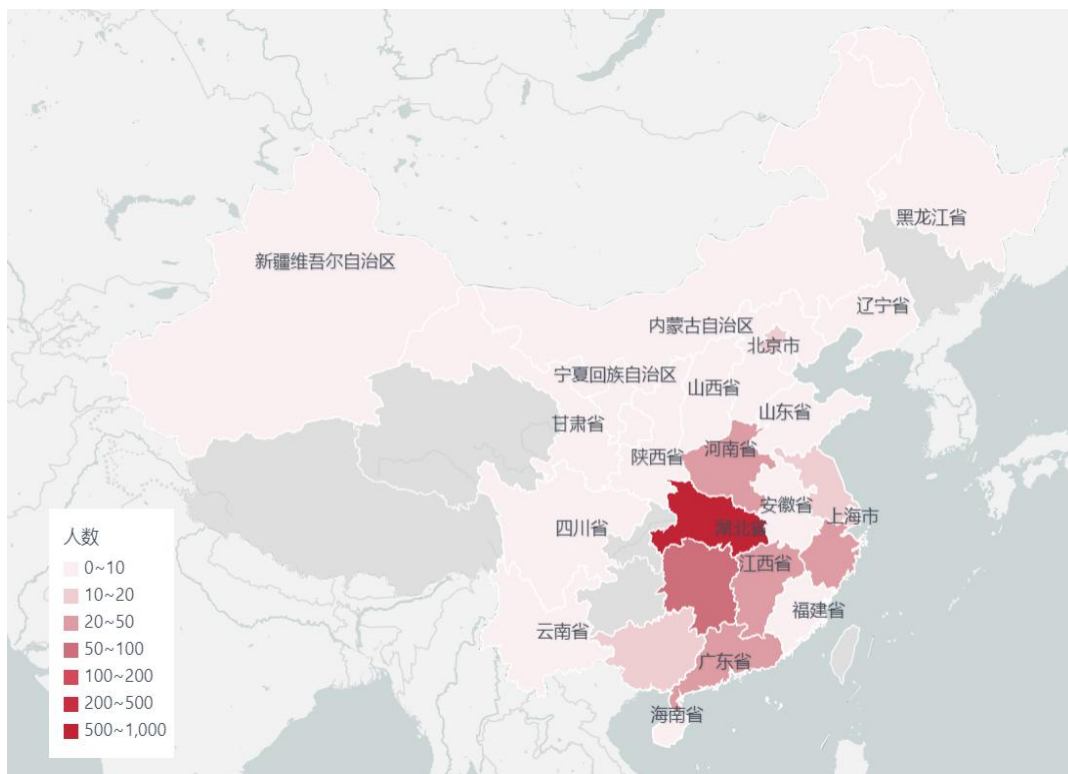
黑龙江省
新疆维吾尔自治区
辽宁省
内蒙古自治区
北京市
宁夏回族自治区
山西省
山东省
甘肃省
陕西省
河南省
安徽省
四川省
湖北省
上海市
江西省
福建省
云南省
广东省
海南省

人数
0~10
10~20
20~50
50~100
100~200
200~500
500~1,000